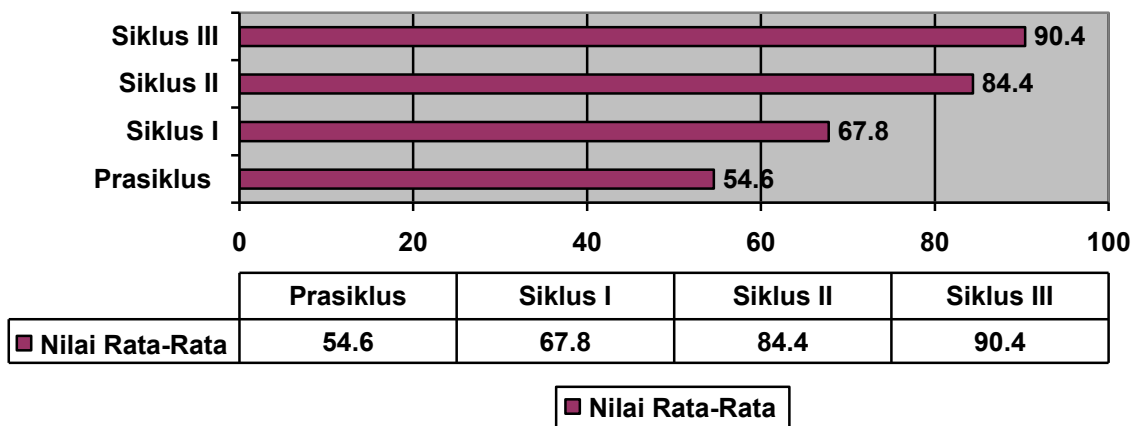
Siklus III
Siklus II
Siklus I
Prasiklus

90.4
84.4
67.8
54.6

0 20 40 60 80 100

| | Prasiklus | Siklus I | Siklus II | Siklus III |
|---|---|---|---|---|
| Nilai Rata-Rata | 54.6 | 67.8 | 84.4 | 90.4 |

Nilai Rata-Rata